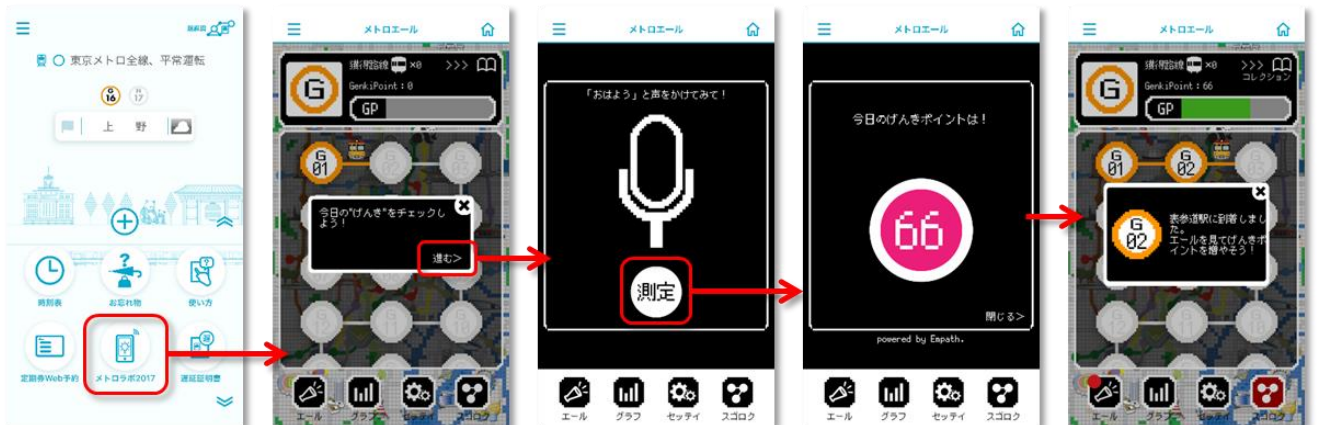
東京メトロ全線、平常運転

上 野

時刻表
お忘れ物
使い方
定期券Web予約
メトロラボ2017
遅延証明書

メトロエール
銀座線 ×0
GenkiPoint : 0
GP
G 01
今日の"げんき"をチェックしよう！
進む>
エール
グラフ
セッテイ
スゴロク

メトロエール
「おはよう」と声をかけてみて！
測定
エール
グラフ
セッテイ
スゴロク

メトロエール
今日のげんきポイントは！
66
閉じる>
powered by Empath.
エール
グラフ
セッテイ
スゴロク

メトロエール
銀座線 ×0
GenkiPoint : 66
コレクション
GP
G 01
G 02
G 02
表参道駅に到着しました。
エールを見てげんきポイントを増やそう！
エール
グラフ
セッテイ
スゴロク